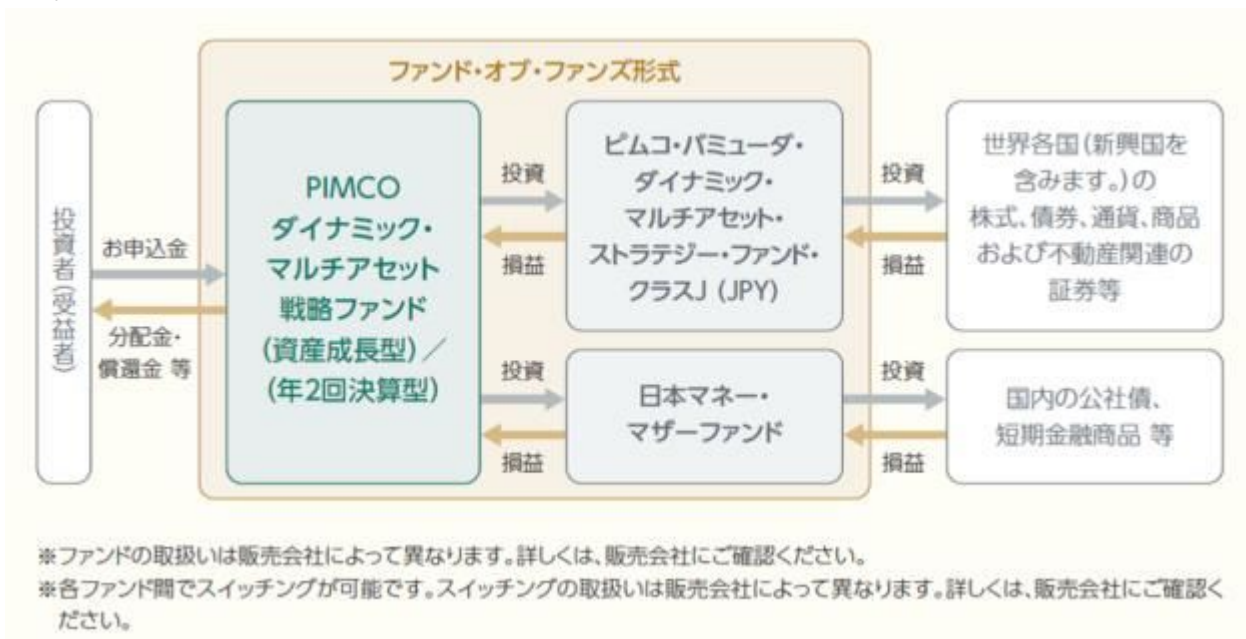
ファンド・オブ・ファンズ形式

投資者(受益者)

お申込金

分配金・償還金 等

PIMCO ダイナミック・マルチアセット戦略ファンド (資産成長型)/(年2回決算型)

投資

損益

ピムコ・バミューダ・ダイナミック・マルチアセット・ストラテジー・ファンド・クラスJ (JPY)

投資

損益

世界各国(新興国を含みます。)の株式、債券、通貨、商品および不動産関連の証券等

投資

損益

日本マネー・マザーファンド

投資

損益

国内の公社債、短期金融商品 等

※ファンドの取扱いは販売会社によって異なります。詳しくは、販売会社にご確認ください。
※各ファンド間でスイッチングが可能です。スイッチングの取扱いは販売会社によって異なります。詳しくは、販売会社にご確認ください。